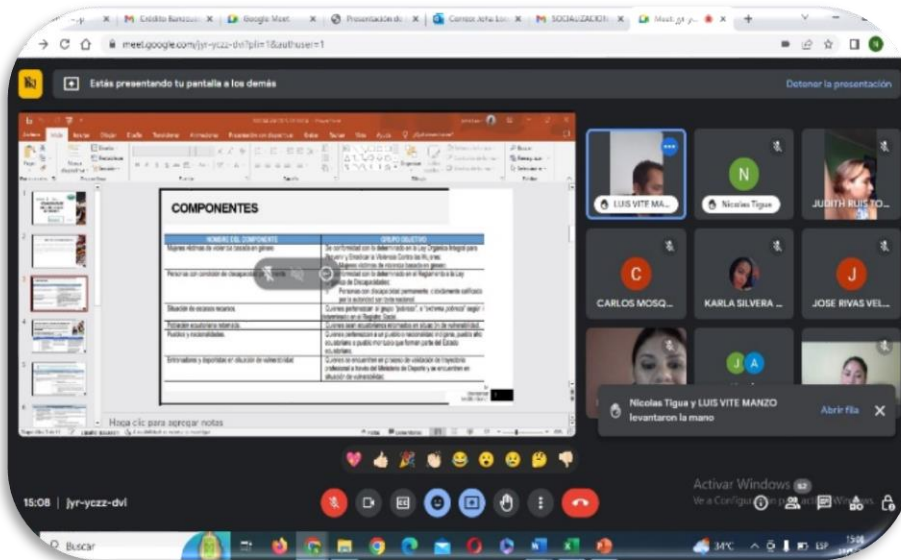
Crédito Banco | Google Meet | Presentación de | Correo Jefa | SOCIALIZACION | Meet: jyr-y

meet.google.com/jyr-yczz-dvl?pli=1&authuser=1

Estás presentando tu pantalla a los demás

Detener la presentación

COMPONENTES

| NOMBRE DEL COMPONENTE | GRUPO OBJETIVO |
|---|---|
| Mujeres víctimas de violencia basada en género. | De conformidad con lo determinado en la Ley Orgánica Integral para Prevenir y Erradicar la Violencia Contra las Mujeres. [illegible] |
| Personas con condición de discapacidad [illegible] | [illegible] conformidad con lo determinado en el Reglamento a la Ley Orgánica de Discapacidades. Personas con discapacidad permanente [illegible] |
| Situación de escasos recursos. | Quienes pertenezcan al grupo "pobreza" o "extrema pobreza" según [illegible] |
| Población ecuatoriana retornada. | Quienes sean ecuatorianos retornados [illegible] |
| Pueblos y nacionalidades. | Quienes pertenezcan a un pueblo o nacionalidad indígena, pueblo afro ecuatoriano o pueblo montubio que formen parte del Estado ecuatoriano. |
| Entrenadores y deportistas en situación de vulnerabilidad. | Quienes se encuentren en proceso de validación de trayectoria profesional a través del Ministerio de Deporte y se encuentren en situación de vulnerabilidad. |

Haga clic para agregar notas

LUIS VITE MA...
N Nicolas Tigua
JUDITH RUIS TO...
C CARLOS MOSQ...
KARLA SILVERA ...
J JOSE RIVAS VEL...

Nicolas Tigua y LUIS VITE MANZO levantaron la mano
Abrir fila

Activar Windows
Ve a Configuración para activar Windows.

15:08 | jyr-yczz-dvl

Buscar
34°C